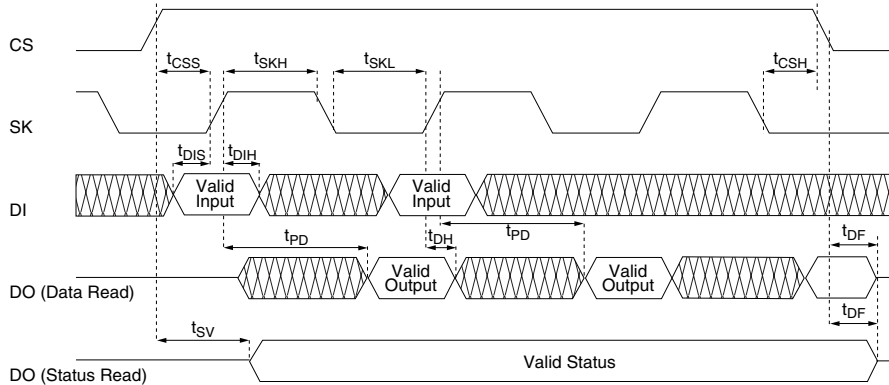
CS

$t_{CSS}$ $t_{SKH}$ $t_{SKL}$ $t_{CSH}$

SK

$t_{DIS}$ $t_{DIH}$

DI

Valid Input

Valid Input

$t_{PD}$ $t_{DH}$ $t_{PD}$ $t_{DF}$

DO (Data Read)

Valid Output

Valid Output

$t_{DF}$

$t_{SV}$

DO (Status Read)

Valid Status